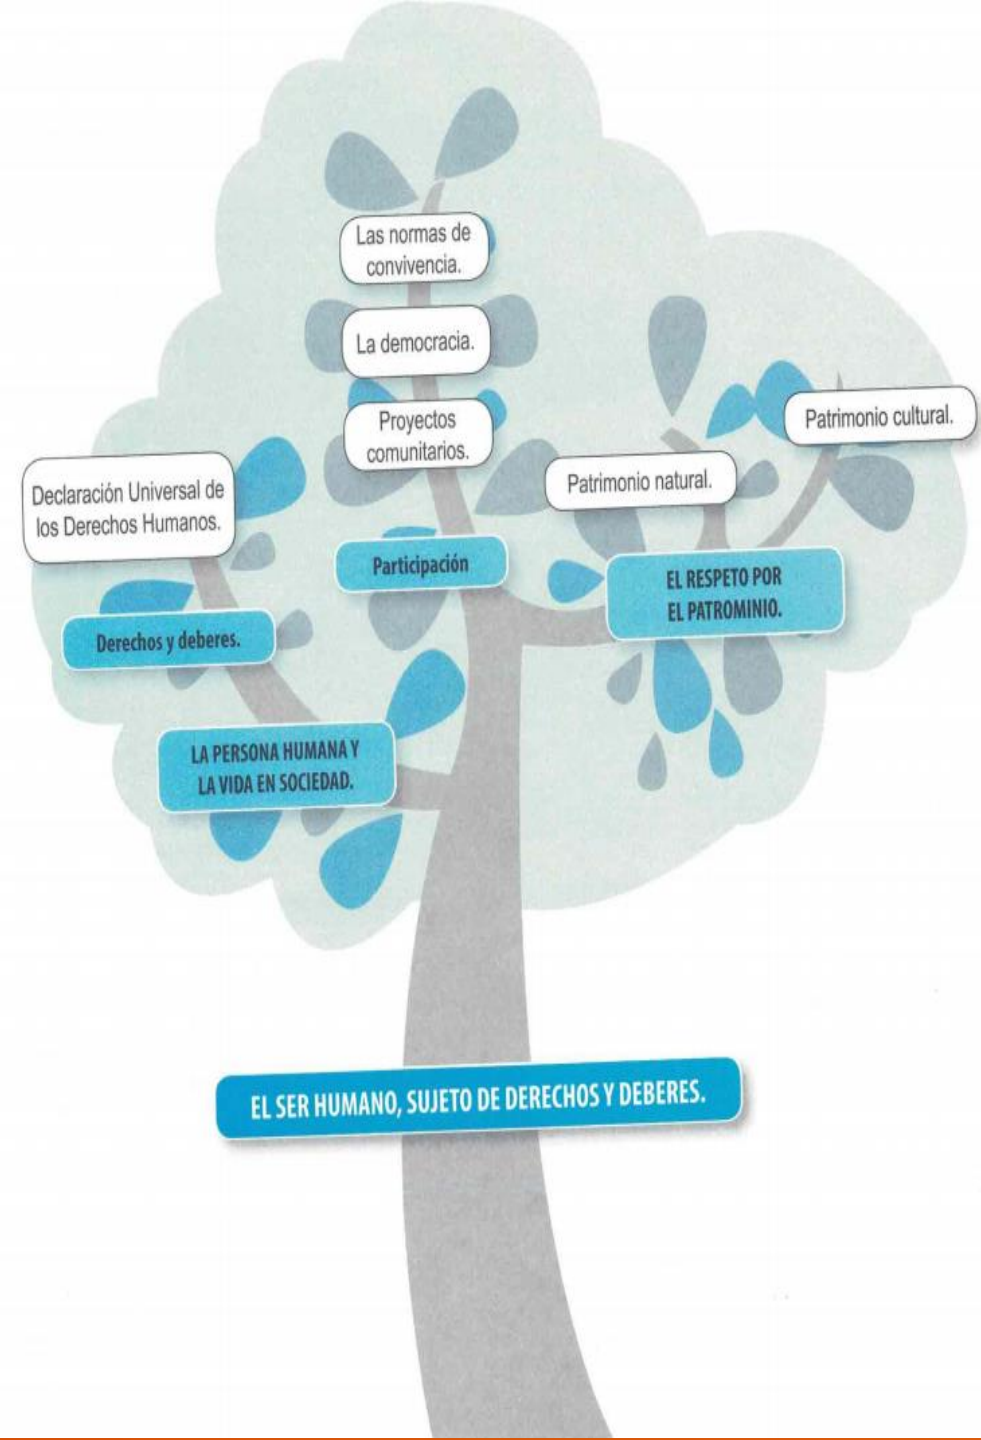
Las normas de convivencia.

La democracia.

Proyectos comunitarios.

Patrimonio cultural.

Declaración Universal de los Derechos Humanos.

Patrimonio natural.

Participación

EL RESPETO POR EL PATROMINIO.

Derechos y deberes.

LA PERSONA HUMANA Y LA VIDA EN SOCIEDAD.

EL SER HUMANO, SUJETO DE DERECHOS Y DEBERES.